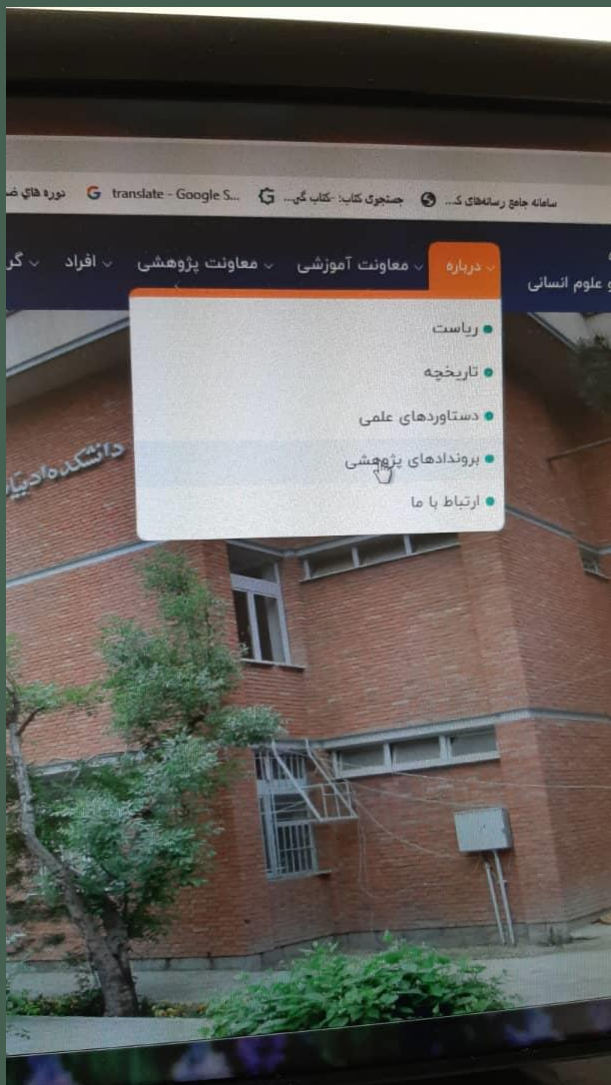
سامانه جامع رسانه‌های ک... جستجوی کتاب: -کتاب گی... translate - Google S... دوره های ض

و علوم انسانی درباره معاونت آموزشی معاونت پژوهشی افراد گر

ریاست
تاریخچه
دستاوردهای علمی
بروندادهای پژوهشی
ارتباط با ما

دانشکده ادبیات